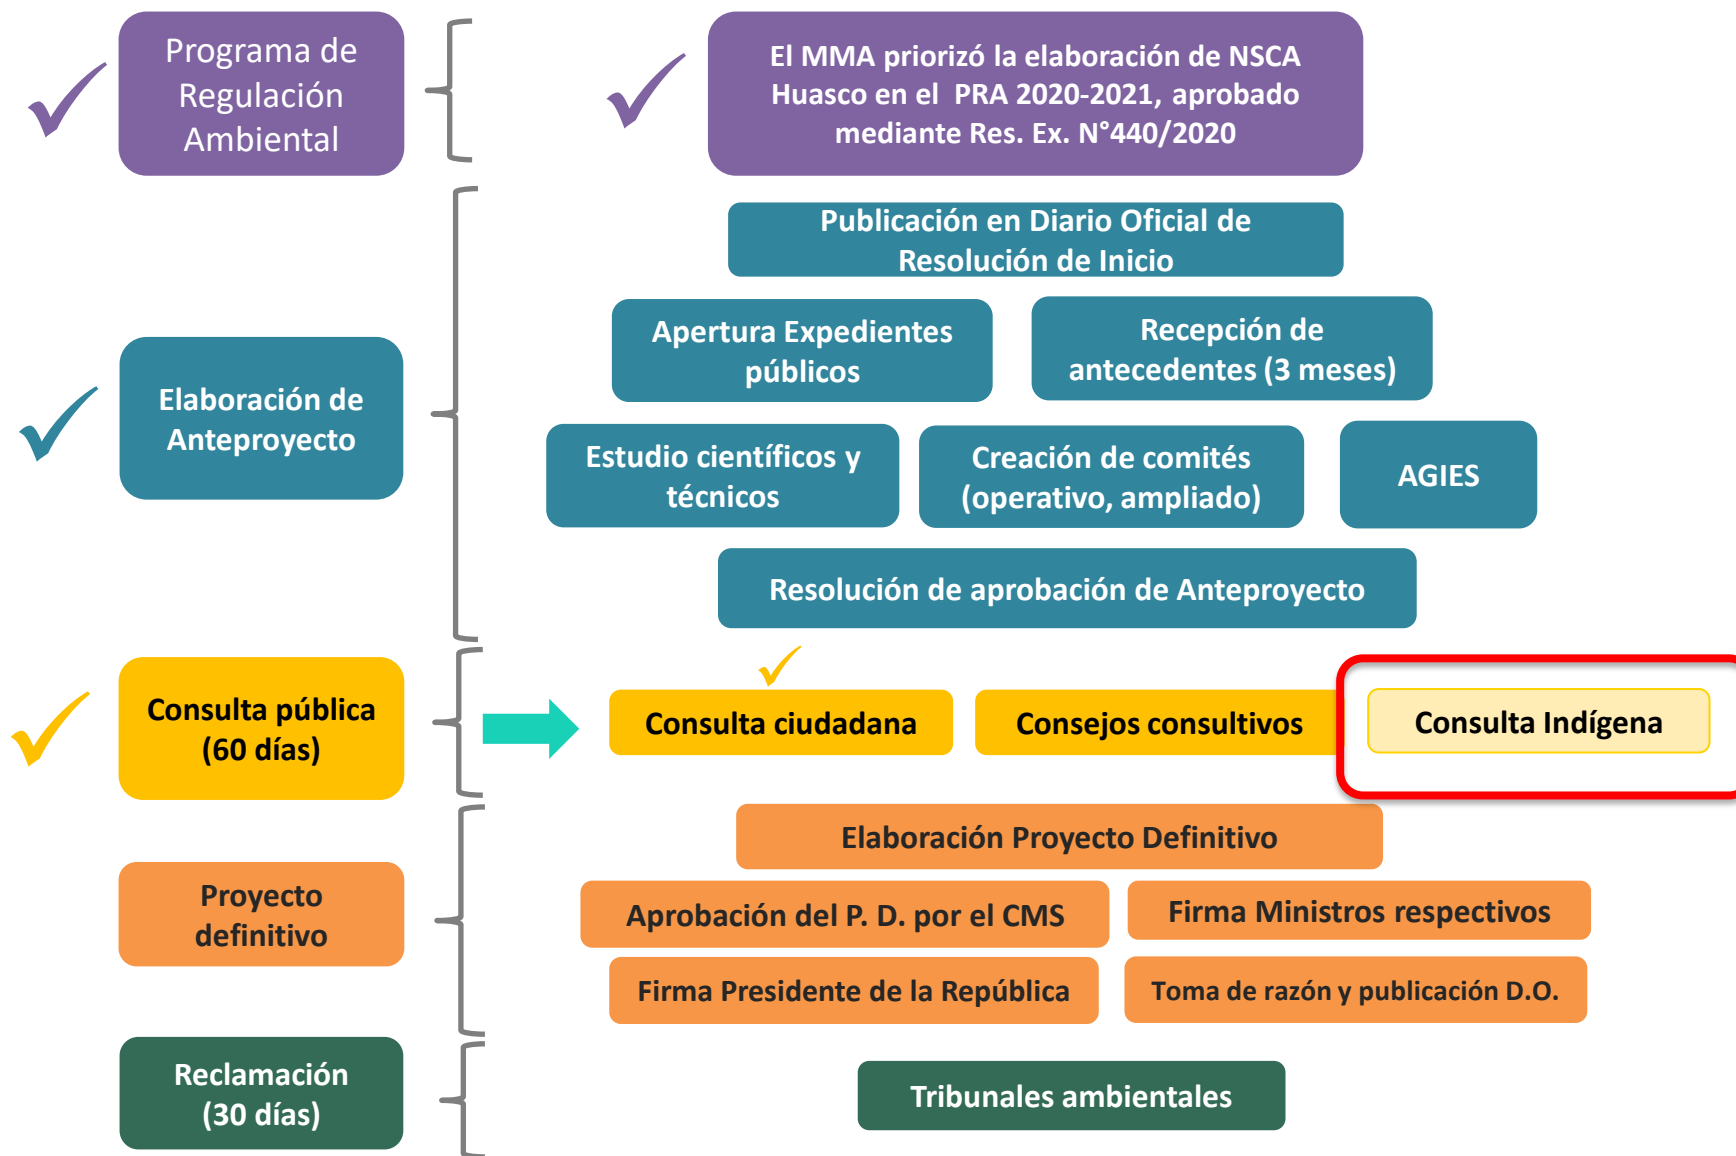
Programa de Regulación Ambiental

El MMA priorizó la elaboración de NSCA Huasco en el PRA 2020-2021, aprobado mediante Res. Ex. N°440/2020

Elaboración de Anteproyecto

Publicación en Diario Oficial de Resolución de Inicio

Apertura Expedientes públicos

Recepción de antecedentes (3 meses)

Estudio científicos y técnicos

Creación de comités (operativo, ampliado)

AGIES

Resolución de aprobación de Anteproyecto

Consulta pública (60 días)

Consulta ciudadana

Consejos consultivos

Consulta Indígena

Proyecto definitivo

Elaboración Proyecto Definitivo

Aprobación del P. D. por el CMS

Firma Ministros respectivos

Firma Presidente de la República

Toma de razón y publicación D.O.

Reclamación (30 días)

Tribunales ambientales